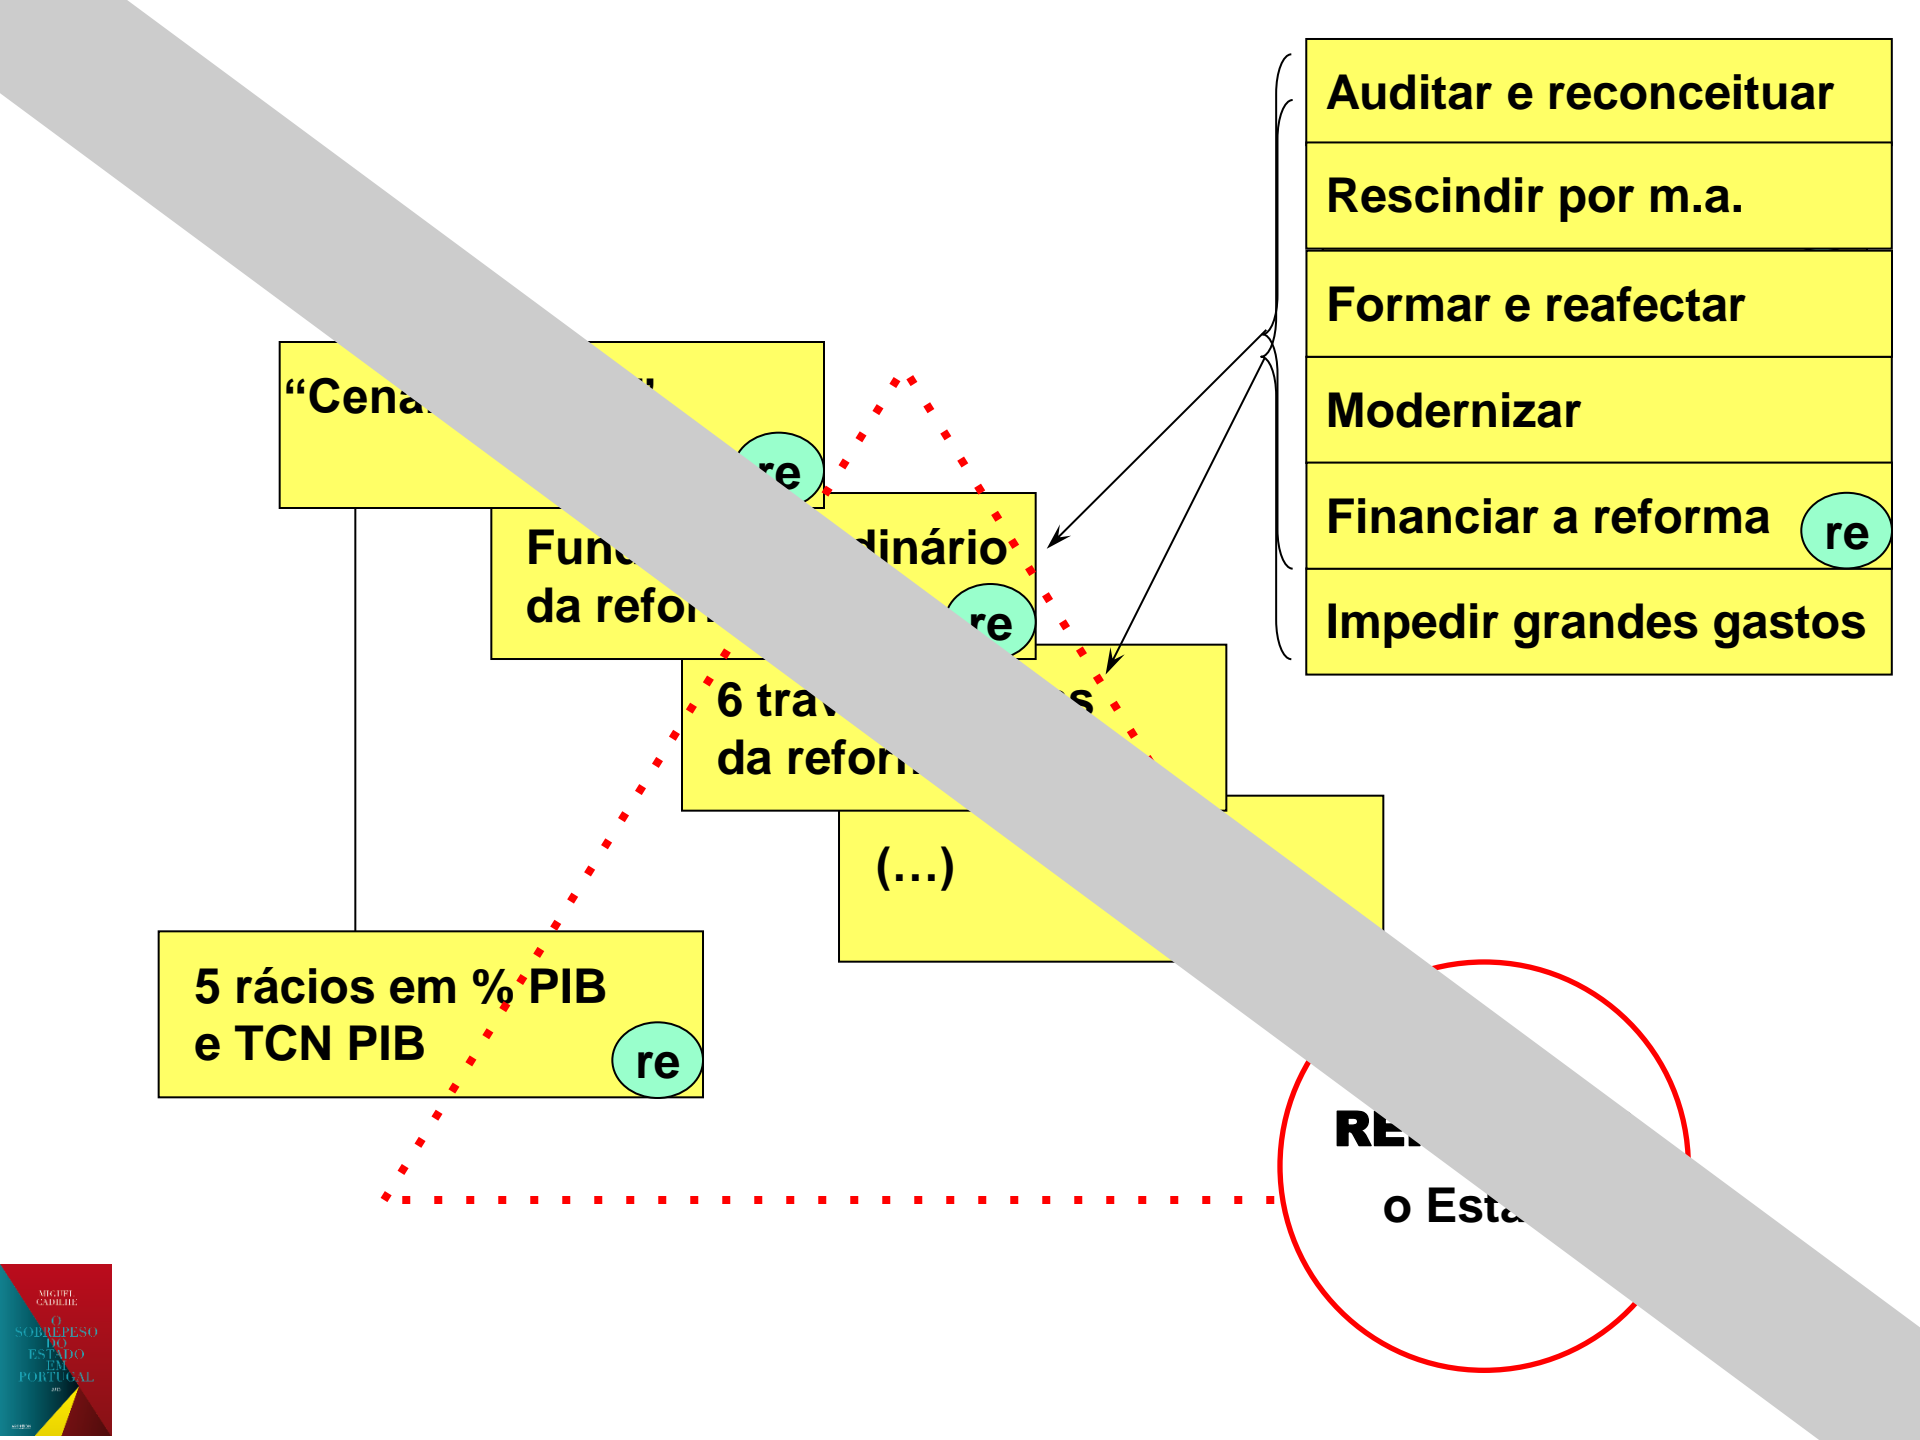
Auditar e reconceituar

Rescindir por m.a.

Formar e reafectar

Modernizar

Financiar a reforma re

Impedir grandes gastos

“Cena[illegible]

re

Func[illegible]dinário da refor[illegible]

re

6 tra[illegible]s da refor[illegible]

(...)

5 rácios em % PIB e TCN PIB

re

RE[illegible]

o Esta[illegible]

MIGUEL CADILHE

O SOBREPESO DO ESTADO EM PORTUGAL